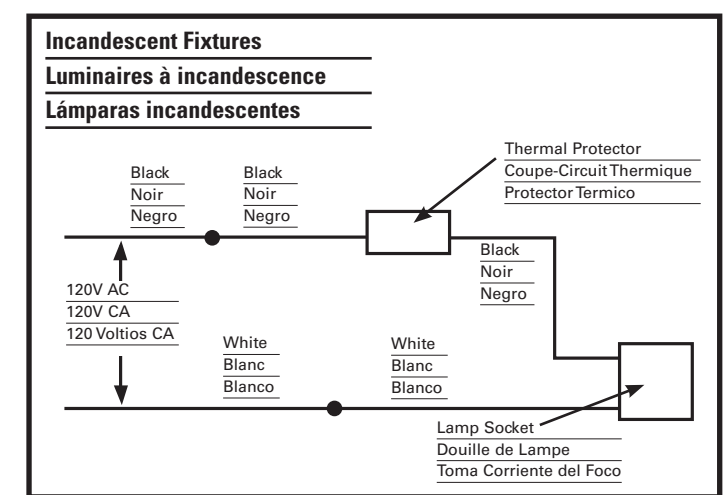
Incandescent Fixtures
Luminaires à incandescence
Lámparas incandescentes

Black
Noir
Negro

Black
Noir
Negro

Thermal Protector
Coupe-Circuit Thermique
Protector Termico

Black
Noir
Negro

120V AC
120V CA
120 Voltios CA

White
Blanc
Blanco

White
Blanc
Blanco

Lamp Socket
Douille de Lampe
Toma Corriente del Foco